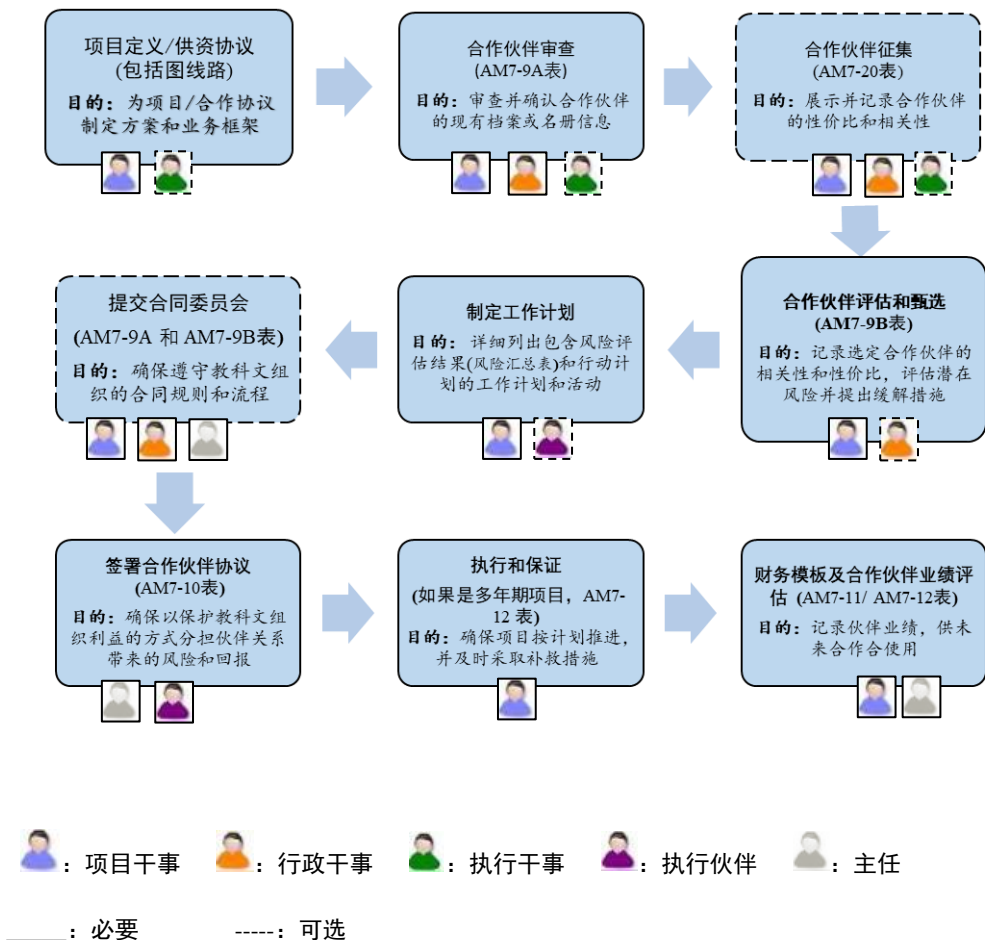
项目定义/供资协议
(包括图线路)
目的：为项目/合作协议制定方案和业务框架

合作伙伴审查
(AM7-9A表)
目的：审查并确认合作伙伴的现有档案或名册信息

合作伙伴征集
(AM7-20表)
目的：展示并记录合作伙伴的性价比和相关性

合作伙伴评估和甄选
(AM7-9B表)
目的：记录选定合作伙伴的相关性和性价比，评估潜在风险并提出缓解措施

制定工作计划
目的：详细列出包含风险评估结果(风险汇总表)和行动计划的工作计划和活动

提交合同委员会
(AM7-9A 和 AM7-9B表)
目的：确保遵守教科文组织的合同规则和流程

签署合作伙伴协议
(AM7-10表)
目的：确保以保护教科文组织利益的方式分担伙伴关系带来的风险和回报

执行和保证
(如果是多年期项目，AM7-12 表)
目的：确保项目按计划推进，并及时采取补救措施

财务模板及合作伙伴业绩评估 (AM7-11/ AM7-12表)
目的：记录伙伴业绩，供未来合作合使用

：项目干事 ：行政干事 ：执行干事 ：执行伙伴 ：主任

_____：必要 -----：可选